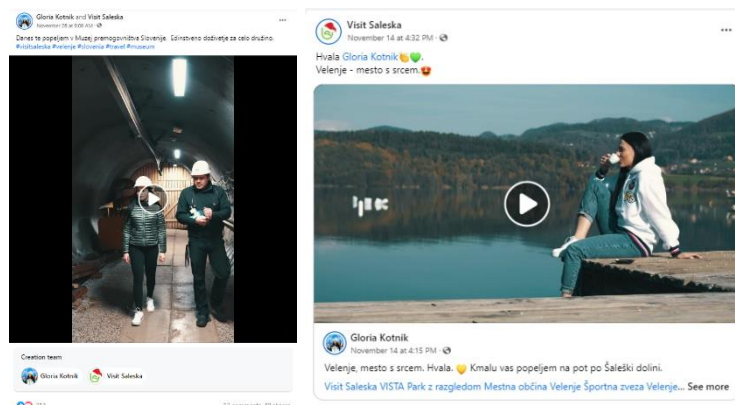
Gloria Kotnik and Visit Saleska
November 28 at 9:00 AM

Danes te popeljem v Muzej premogovništva Slovenije. Edinstveno doživetje za celo družino.
#visitsaleska #velenje #slovenia #travel #museum

Creation team

Gloria Kotnik

Visit Saleska

Visit Saleska
November 14 at 4:32 PM · 

Hvala Gloria Kotnik.
Velenje - mesto s srcem.

Gloria Kotnik
November 14 at 4:15 PM · 

Velenje, mesto s srcem. Hvala. Kmalu vas popeljem na pot po Šaleški dolini.

Visit Saleska VISTA Park z razgledom Mestna občina Velenje Športna zveza Velenje... See more